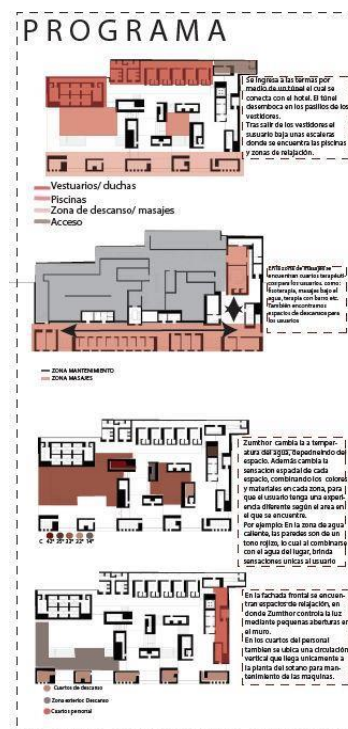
PROGRAMA

Se ingresa a las termas por medio de un túnel el cual se conecta con el hotel. El túnel desemboca en los pasillos de los vestidores.
Tras salir de los vestidores el susuario baja unas escaleras donde se encuentra las piscinas y zonas de relajación.

Vestuarios/ duchas
Piscinas
Zona de descanso/ masajes
Acceso

En la zona de masajes se encuentran cuartos terapeuticos para los usuarios. como: fisioterapia, masajes bajo el agua, terapia con baños etc. También encontramos espacios de descanso para los usuarios

ZONA MANTENIMIENTO
ZONA MASAJES

Zumthor cambia a la temperatura del agua, dependiendo del espacio. Además cambia la sensación espacial de cada espacio, combinando los colores y materiales en cada zona, para que el usuario tenga una experiencia diferente según el area en el que se encuentre.
Por ejemplo: En la zona de agua caliente, las paredes son de un tono rojizo, lo cual al combinarse con el agua del lugar, brinda sensaciones unicas al usuario

C 42° 35° 33° 22° 14°

En la fachada frontal se encuentran espacios de relajación, en donde Zumthor controla la luz mediante pequeñas aberturas en el muro.
En los cuartos del personal tambien se ubica una circulación vertical que llega unicamente a la planta del sotano para mantenimiento de las maquinas.

Cuartos de descanso
Zona exterior Descanso
Cuarto personal